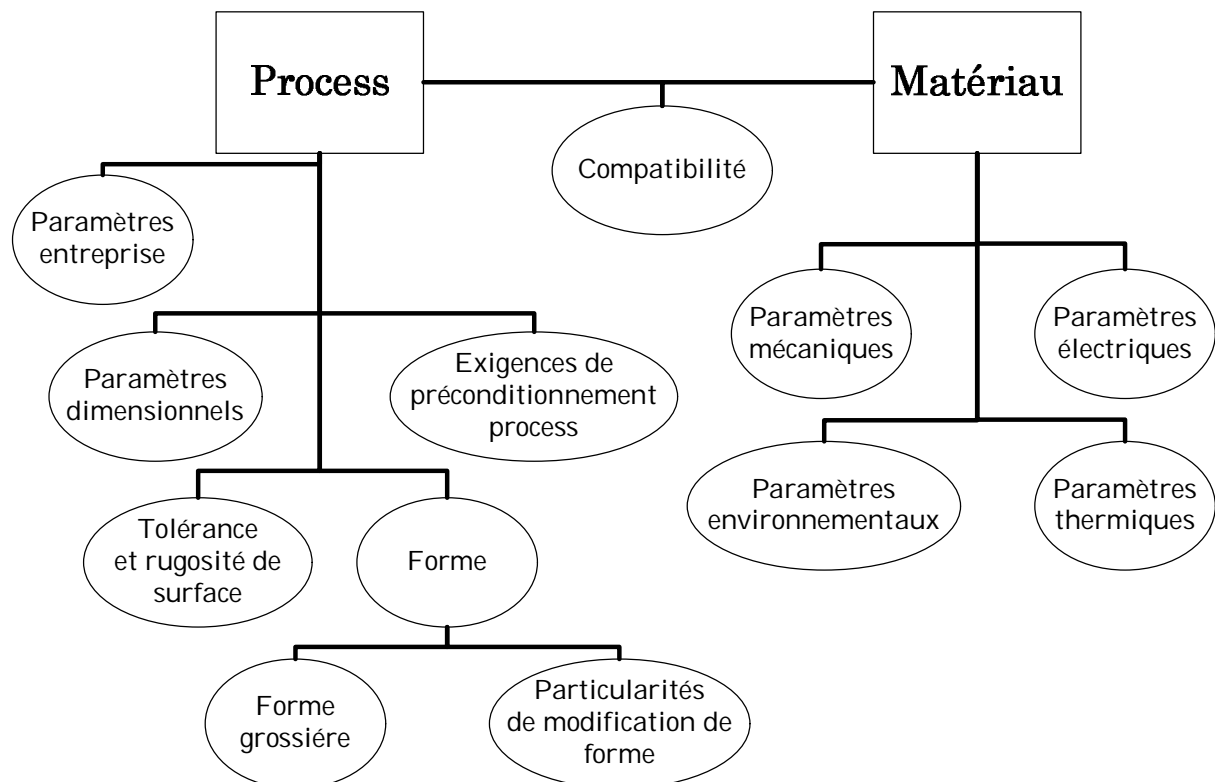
Process

Matériau

Compatibilité

Paramètres entreprise

Paramètres dimensionnels

Exigences de préconditionnement process

Tolérance et rugosité de surface

Forme

Forme grossiére

Particularités de modification de forme

Paramètres mécaniques

Paramètres électriques

Paramètres environnementaux

Paramètres thermiques